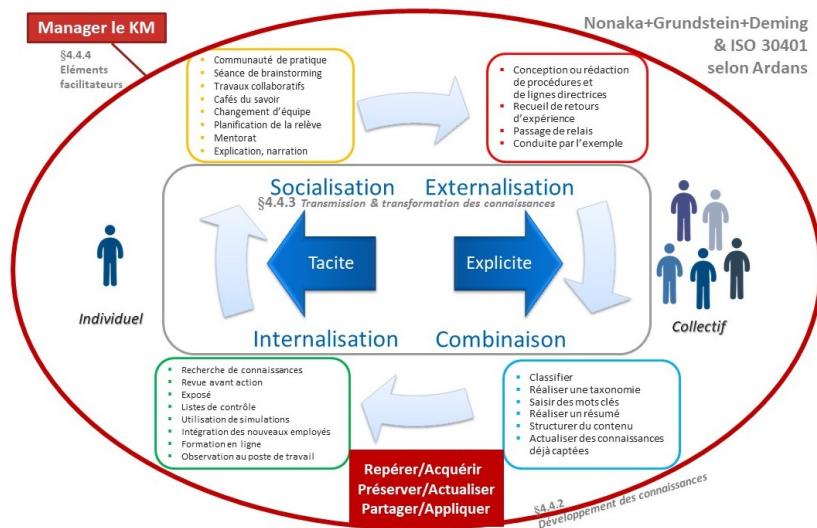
Manager le KM

§4.4.4
Eléments facilitateurs

Nonaka+Grundstein+Deming
& ISO 30401
selon Ardans

- Communauté de pratique
- Séance de brainstorming
- Travaux collaboratifs
- Cafés du savoir
- Changement d'équipe
- Planification de la relève
- Mentorat
- Explication, narration

- Conception ou rédaction de procédures et de lignes directrices
- Recueil de retours d'expérience
- Passage de relais
- Conduite par l'exemple

Socialisation
Externalisation
§4.4.3 Transmission & transformation des connaissances

Tacite
Explicite

Individuel
Collectif

Internalisation
Combinaison

- Recherche de connaissances
- Revue avant action
- Exposé
- Listes de contrôle
- Utilisation de simulations
- Intégration des nouveaux employés
- Formation en ligne
- Observation au poste de travail

- Classifier
- Réaliser une taxonomie
- Saisir des mots clés
- Réaliser un résumé
- Structurer du contenu
- Actualiser des connaissances déjà captées

Repérer/Acquérir
Préserver/Actualiser
Partager/Appliquer

§4.4.2
Développement des connaissances